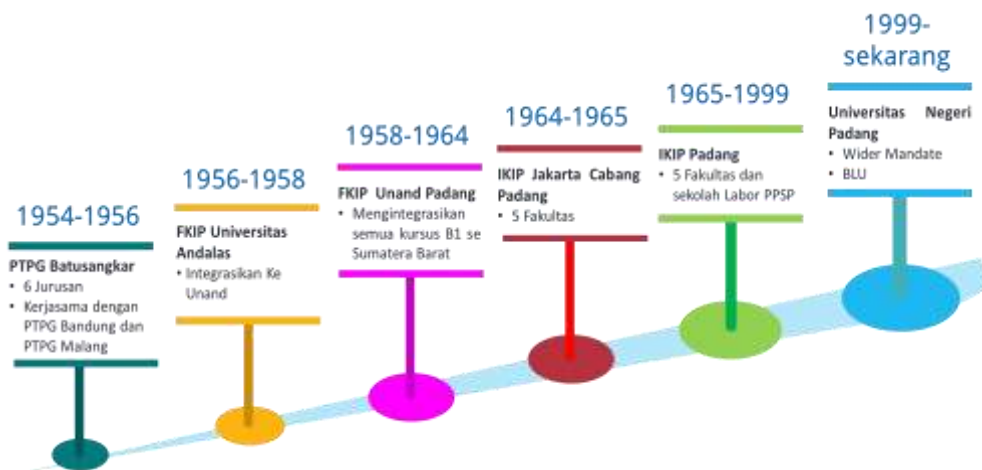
1954-1956

PTPG Batusangkar
• 6 Jurusan
• Kerjasama dengan PTPG Bandung dan PTPG Malang

1956-1958

FKIP Universitas Andalas
• Integrasikan Ke Unand

1958-1964

FKIP Unand Padang
• Mengintegrasikan semua kursus B1 se Sumatera Barat

1964-1965

IKIP Jakarta Cabang Padang
• 5 Fakultas

1965-1999

IKIP Padang
• 5 Fakultas dan sekolah Labor PPSP

1999-sekarang

Universitas Negeri Padang
• Wider Mandate
• BLU